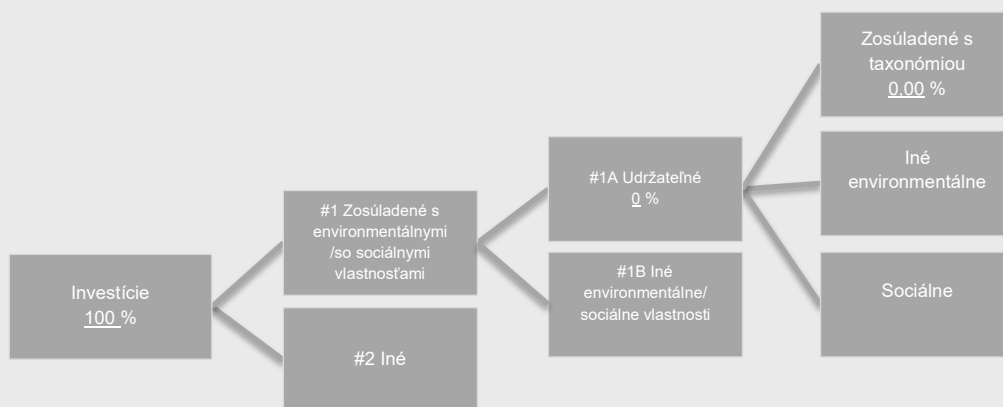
Investície
100 %

#1 Zosúladené s environmentálnymi /so sociálnymi vlastnosťami

#2 Iné

#1A Udržateľné
0 %

#1B Iné environmentálne/ sociálne vlastnosti

Zosúladené s taxonómiou
0,00 %

Iné environmentálne

Sociálne